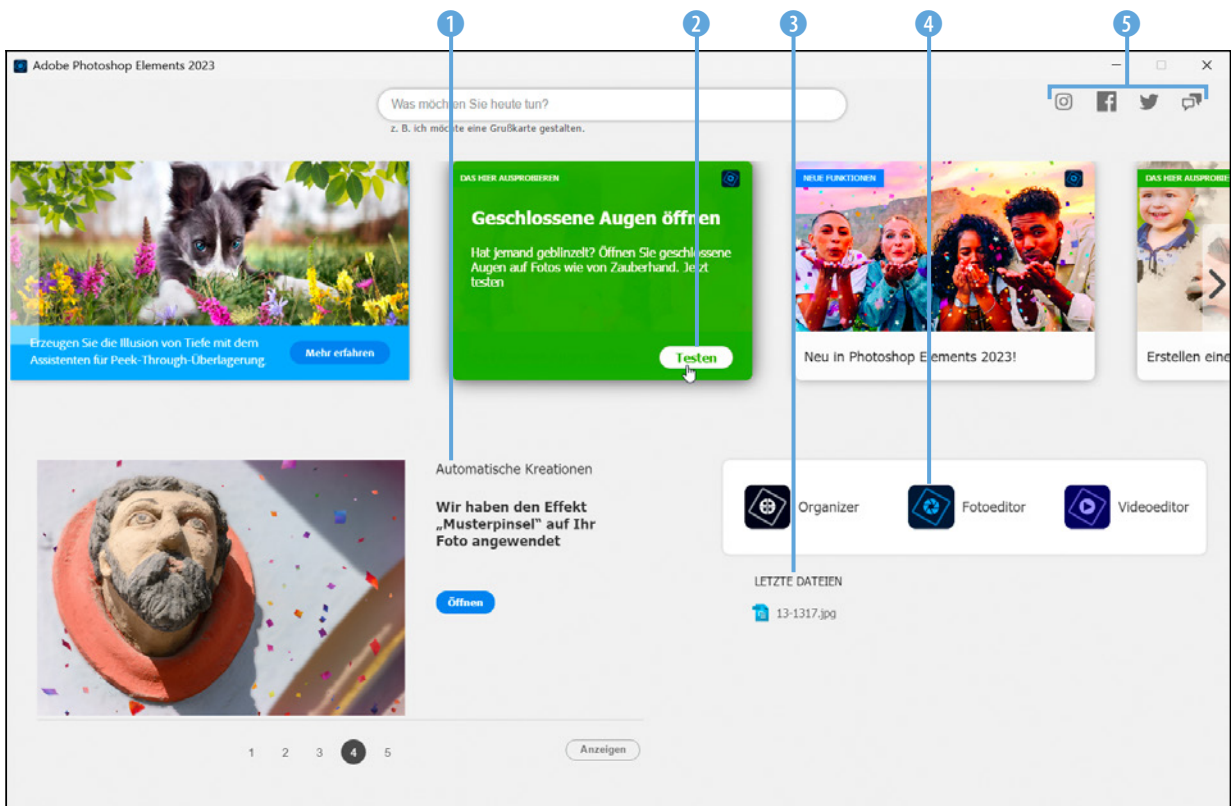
1 2 3 4 5

Adobe Photoshop Elements 2023

Was möchten Sie heute tun?

z. B. ich möchte eine Grußkarte gestalten.

Erzeugen Sie die Illusion von Tiefe mit dem Assistenten für Peek-Through-Überlagerung

Mehr erfahren

DAS HIER AUSPROBIEREN

Geschlossene Augen öffnen

Hat jemand geblinzelt? Öffnen Sie geschlossene Augen auf Fotos wie von Zauberhand. Jetzt testen

Testen

NEUE FUNKTIONEN

Neu in Photoshop Elements 2023!

DAS HIER AUSPROBIE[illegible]

Erstellen eine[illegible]

Automatische Kreationen

Wir haben den Effekt „Musterpinsel" auf Ihr Foto angewendet

Öffnen

Organizer

Fotoeditor

Videoeditor

LETZTE DATEIEN

13-1317.jpg

1 2 3 4 5

Anzeigen